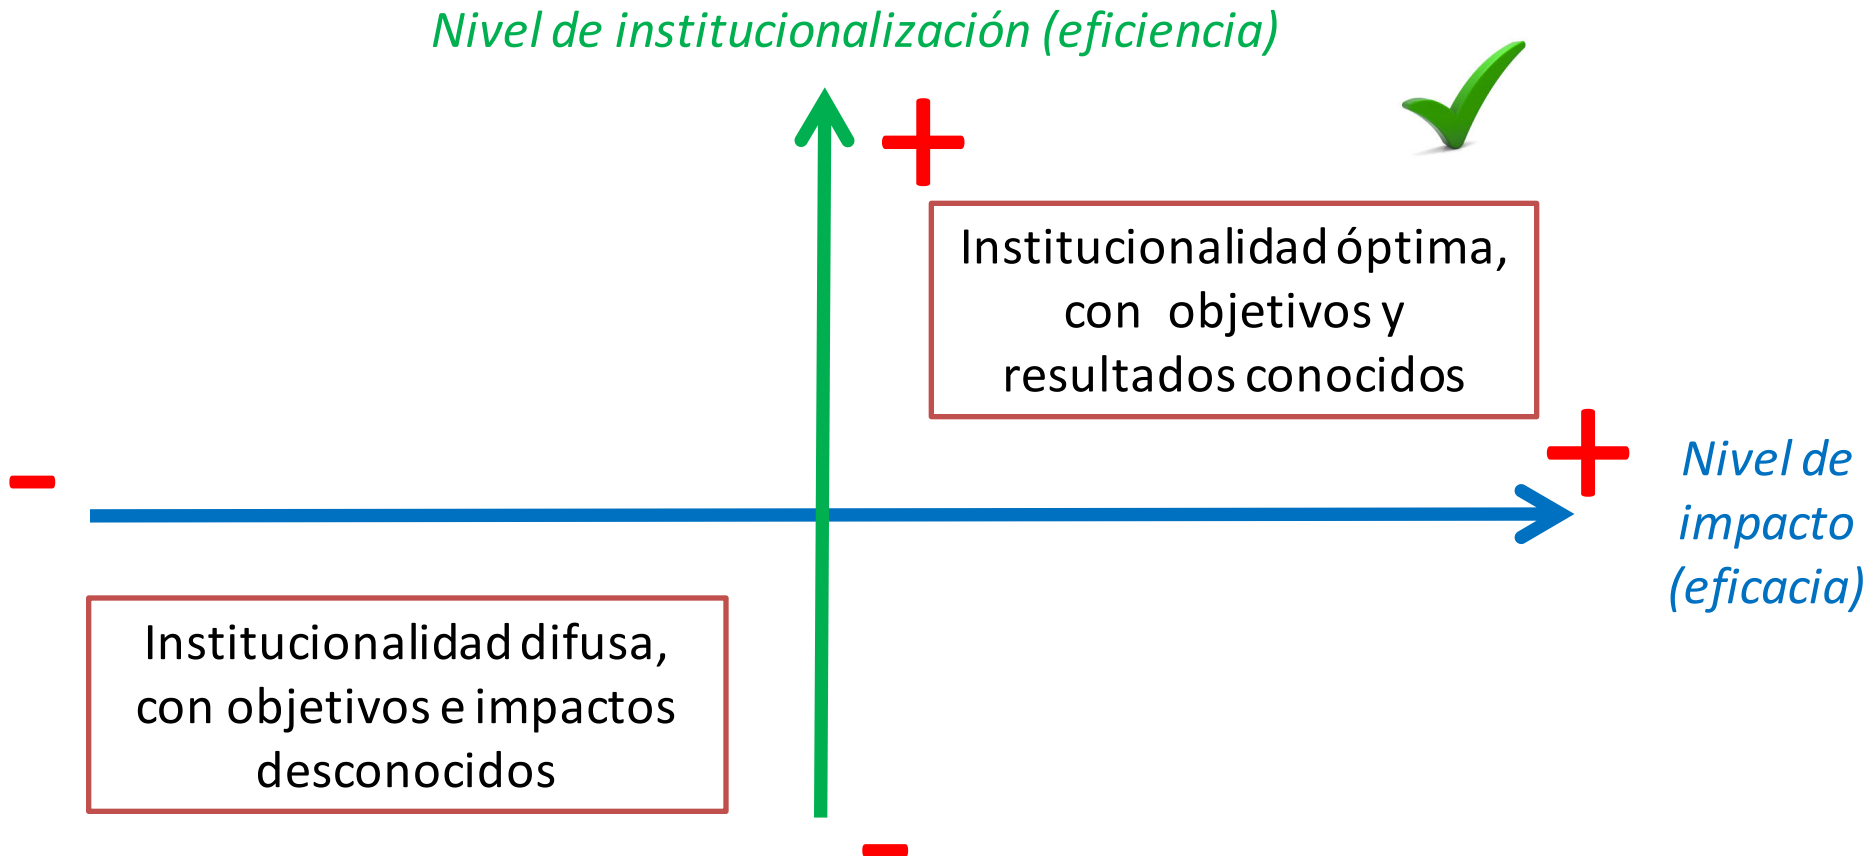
Nivel de institucionalización (eficiencia)

+

Institucionalidad óptima, con objetivos y resultados conocidos

–

+

Nivel de impacto (eficacia)

Institucionalidad difusa, con objetivos e impactos desconocidos

–